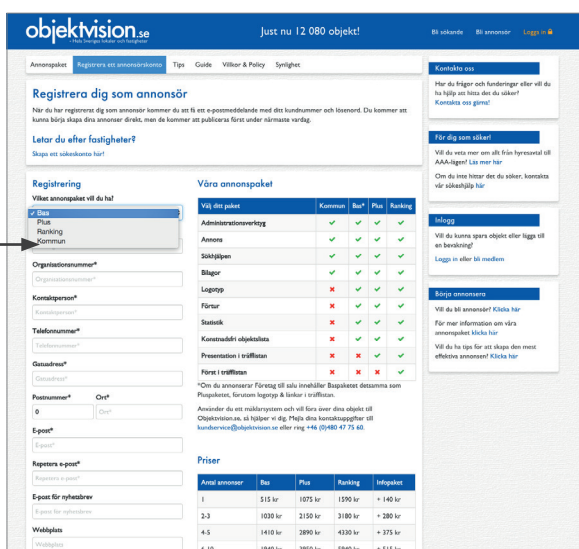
objektvision.se
– Hela Sveriges lokaler och fastigheter

Just nu 12 080 objekt!

Bli sökande   Bli annonsör   Logga in

Annonspaket   Registrera ett annonsörskonto   Tips   Guide   Villkor & Policy   Synlighet

Registrera dig som annonsör

När du har registrerat dig som annonsör kommer du att få ett e-postmeddelande med ditt kundnummer och lösenord. Du kommer att kunna börja skapa dina annonser direkt, men de kommer att publiceras först under närmaste vardag.

Letar du efter fastigheter?

Skapa ett sökeskonto här!

Registrering

Vilket annonspaket vill du ha?

✓ Bas
Plus
Ranking
Kommun

Organisationsnummer*

Organisationsnummer

Kontaktperson*

Kontaktperson

Telefonnummer*

Telefonnummer

Gatuadress*

Gatuadress

Postnummer*   Ort*

0   Ort

E-post*

E-post

Repetera e-post*

Repetera e-post

E-post för nyhetsbrev

E-post för nyhetsbrev

Webbplats

Webbplats

Våra annonspaket

| Välj ditt paket | Kommun | Bas* | Plus | Ranking |
|---|---|---|---|---|
| Administrationsverktyg | ✓ | ✓ | ✓ | ✓ |
| Annons | ✓ | ✓ | ✓ | ✓ |
| Sökhjälpen | ✓ | ✓ | ✓ | ✓ |
| Bilagor | ✓ | ✓ | ✓ | ✓ |
| Logotyp | ✗ | ✓ | ✓ | ✓ |
| Förtur | ✗ | ✓ | ✓ | ✓ |
| Statistik | ✗ | ✓ | ✓ | ✓ |
| Konstnadsfri objektslista | ✗ | ✓ | ✓ | ✓ |
| Presentation i träfflistan | ✗ | ✗ | ✓ | ✓ |
| Först i träfflistan | ✗ | ✗ | ✗ | ✓ |

*Om du annonserar Företag till salu innehåller Baspaketet detsamma som Pluspaketet, förutom logotyp & länkar i träfflistan.

Använder du ett mäklarsystem och vill föra över dina objekt till Objektvision.se, så hjälper vi dig. Mejla dina kontaktuppgifter till kundservice@objektvision.se eller ring +46 (0)480 47 75 60.

Priser

| Antal annonser | Bas | Plus | Ranking | Infopaket |
|---|---|---|---|---|
| 1 | 515 kr | 1075 kr | 1590 kr | + 140 kr |
| 2-3 | 1030 kr | 2150 kr | 3180 kr | + 280 kr |
| 4-5 | 1410 kr | 2890 kr | 4330 kr | + 375 kr |
| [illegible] | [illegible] | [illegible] | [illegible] | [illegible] |

Kontakta oss

Har du frågor och funderingar eller vill du ha hjälp att hitta det du söker? Kontakta oss gärna!

För dig som söker!

Vill du veta mer om allt från hyresavtal till AAA-lägen? Läs mer här

Om du inte hittar det du söker, kontakta vår sökeshjälp här

Inlogg

Vill du kunna spara objekt eller läggs till en bevakning?

Logga in eller bli medlem

Börja annonsera

Vill du bli annonsör? Klicka här

För mer information om våra annonspaket klicka här

Vill du ha tips för att skapa den mest effektiva annonsen? Klicka här